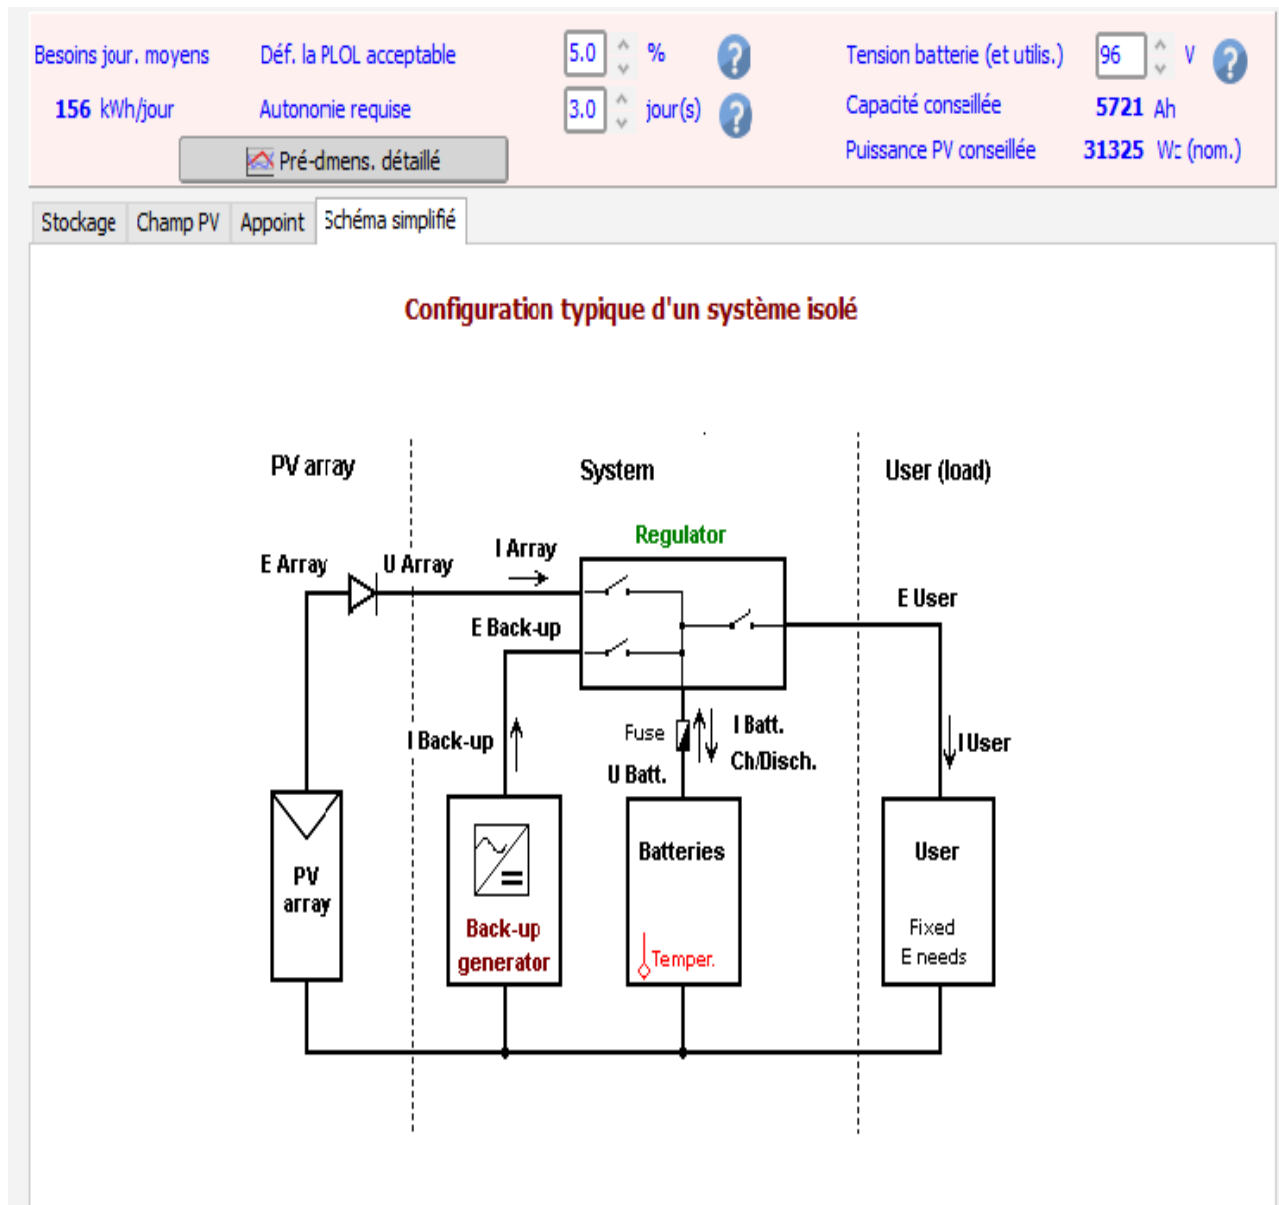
Besoins jour. moyens
156 kWh/jour

Déf. la PLOL acceptable 5.0 %
Autonomie requise 3.0 jour(s)

Pré-dmens. détaillé

Tension batterie (et utils.) 96 V
Capacité conseillée 5721 Ah
Puissance PV conseillée 31325 Wc (nom.)

Stockage | Champ PV | Appoint | Schéma simplifié

Configuration typique d'un système isolé

PV array
System
User (load)

Regulator
E Array
U Array
I Array
E Back-up
E User
I Back-up
Fuse
I Batt.
Ch/Disch.
U Batt.
I User

PV array
Back-up generator
Batteries
Temper.
User
Fixed E needs